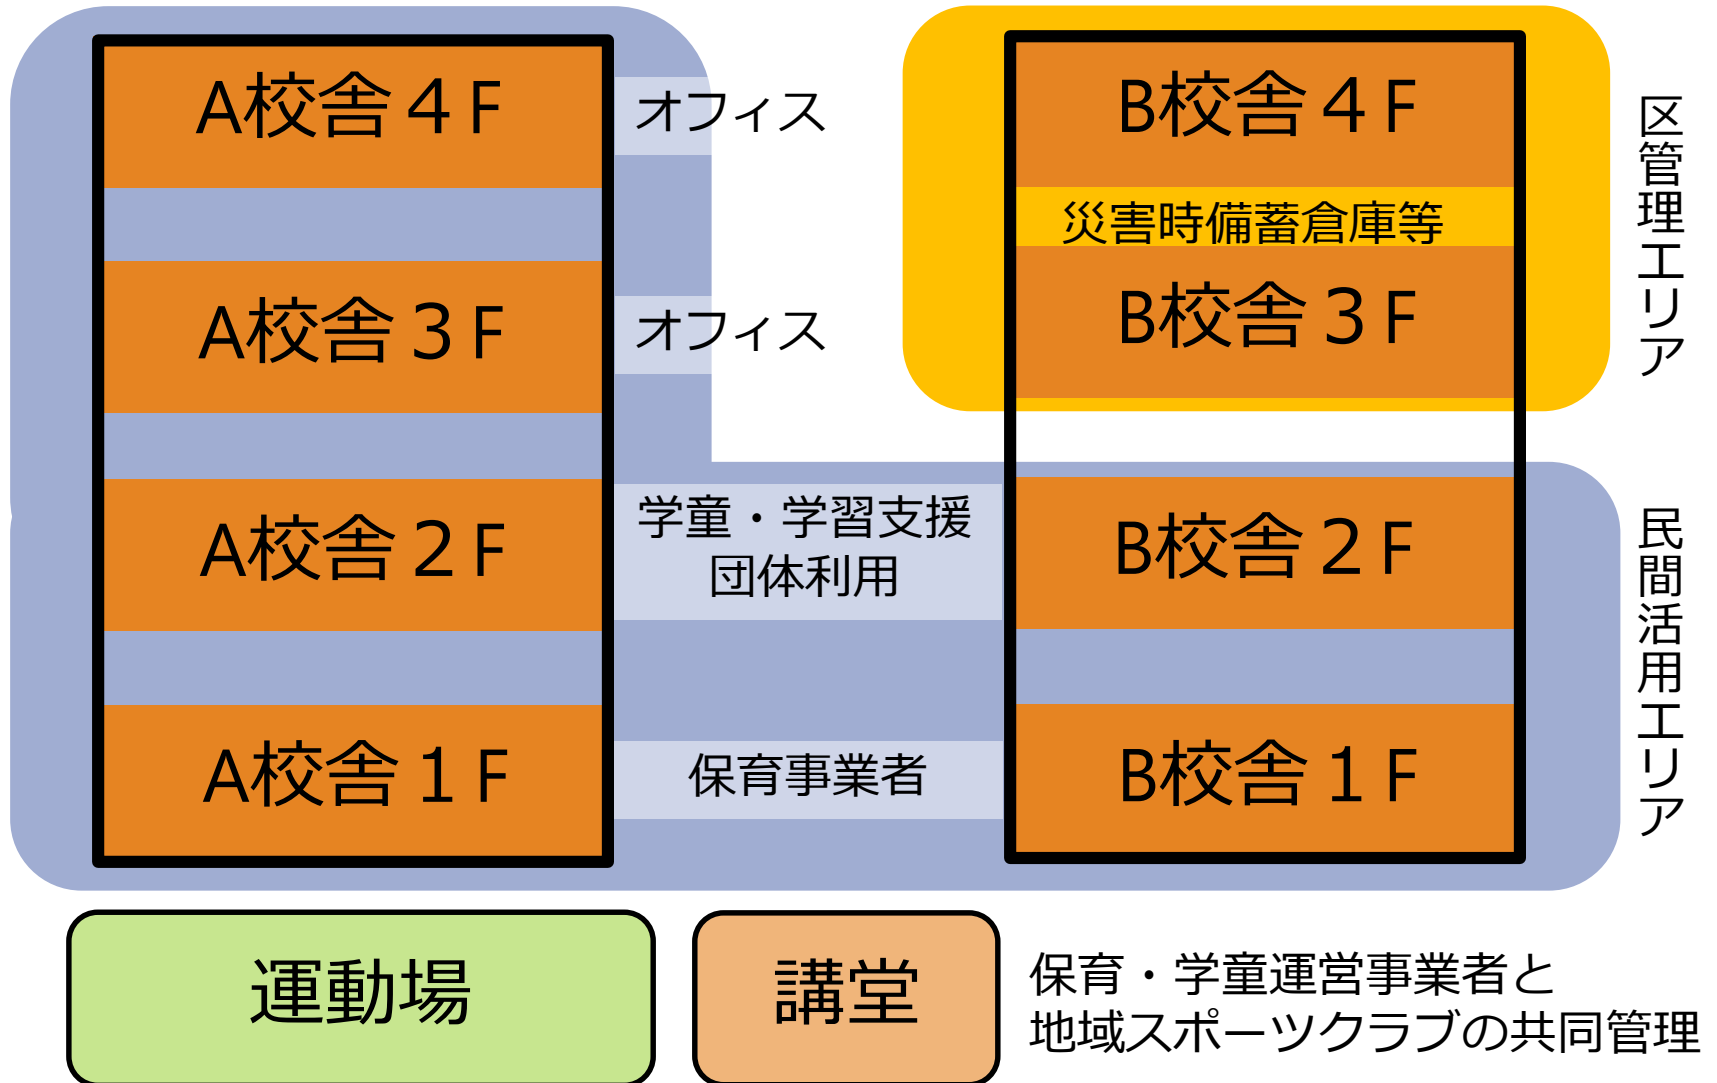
A校舎４F

オフィス

A校舎３F

オフィス

A校舎２F

学童・学習支援団体利用

A校舎１F

保育事業者

B校舎４F

災害時備蓄倉庫等

B校舎３F

区管理エリア

B校舎２F

B校舎１F

民間活用エリア

運動場

講堂

保育・学童運営事業者と地域スポーツクラブの共同管理